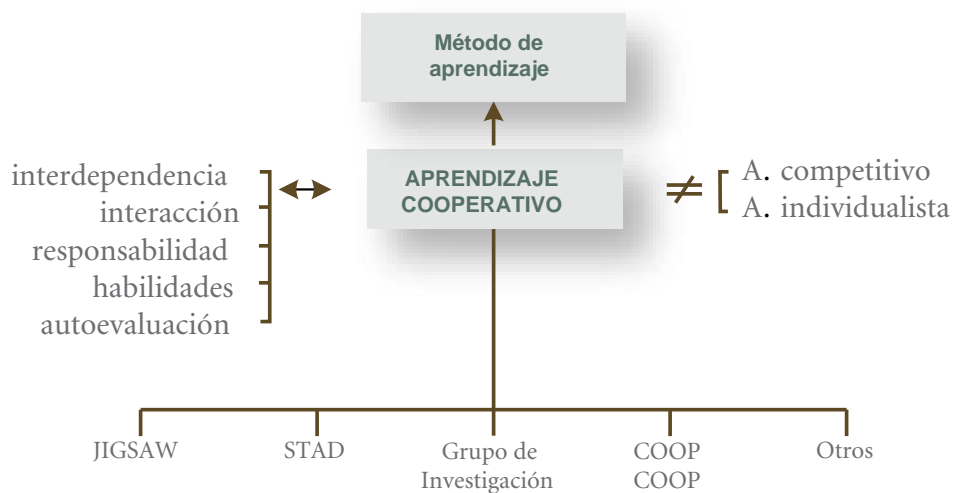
Método de aprendizaje

interdependencia
interacción
responsabilidad
habilidades
autoevaluación

APRENDIZAJE COOPERATIVO

$\neq$

A. competitivo
A. individualista

JIGSAW

STAD

Grupo de Investigación

COOP COOP

Otros